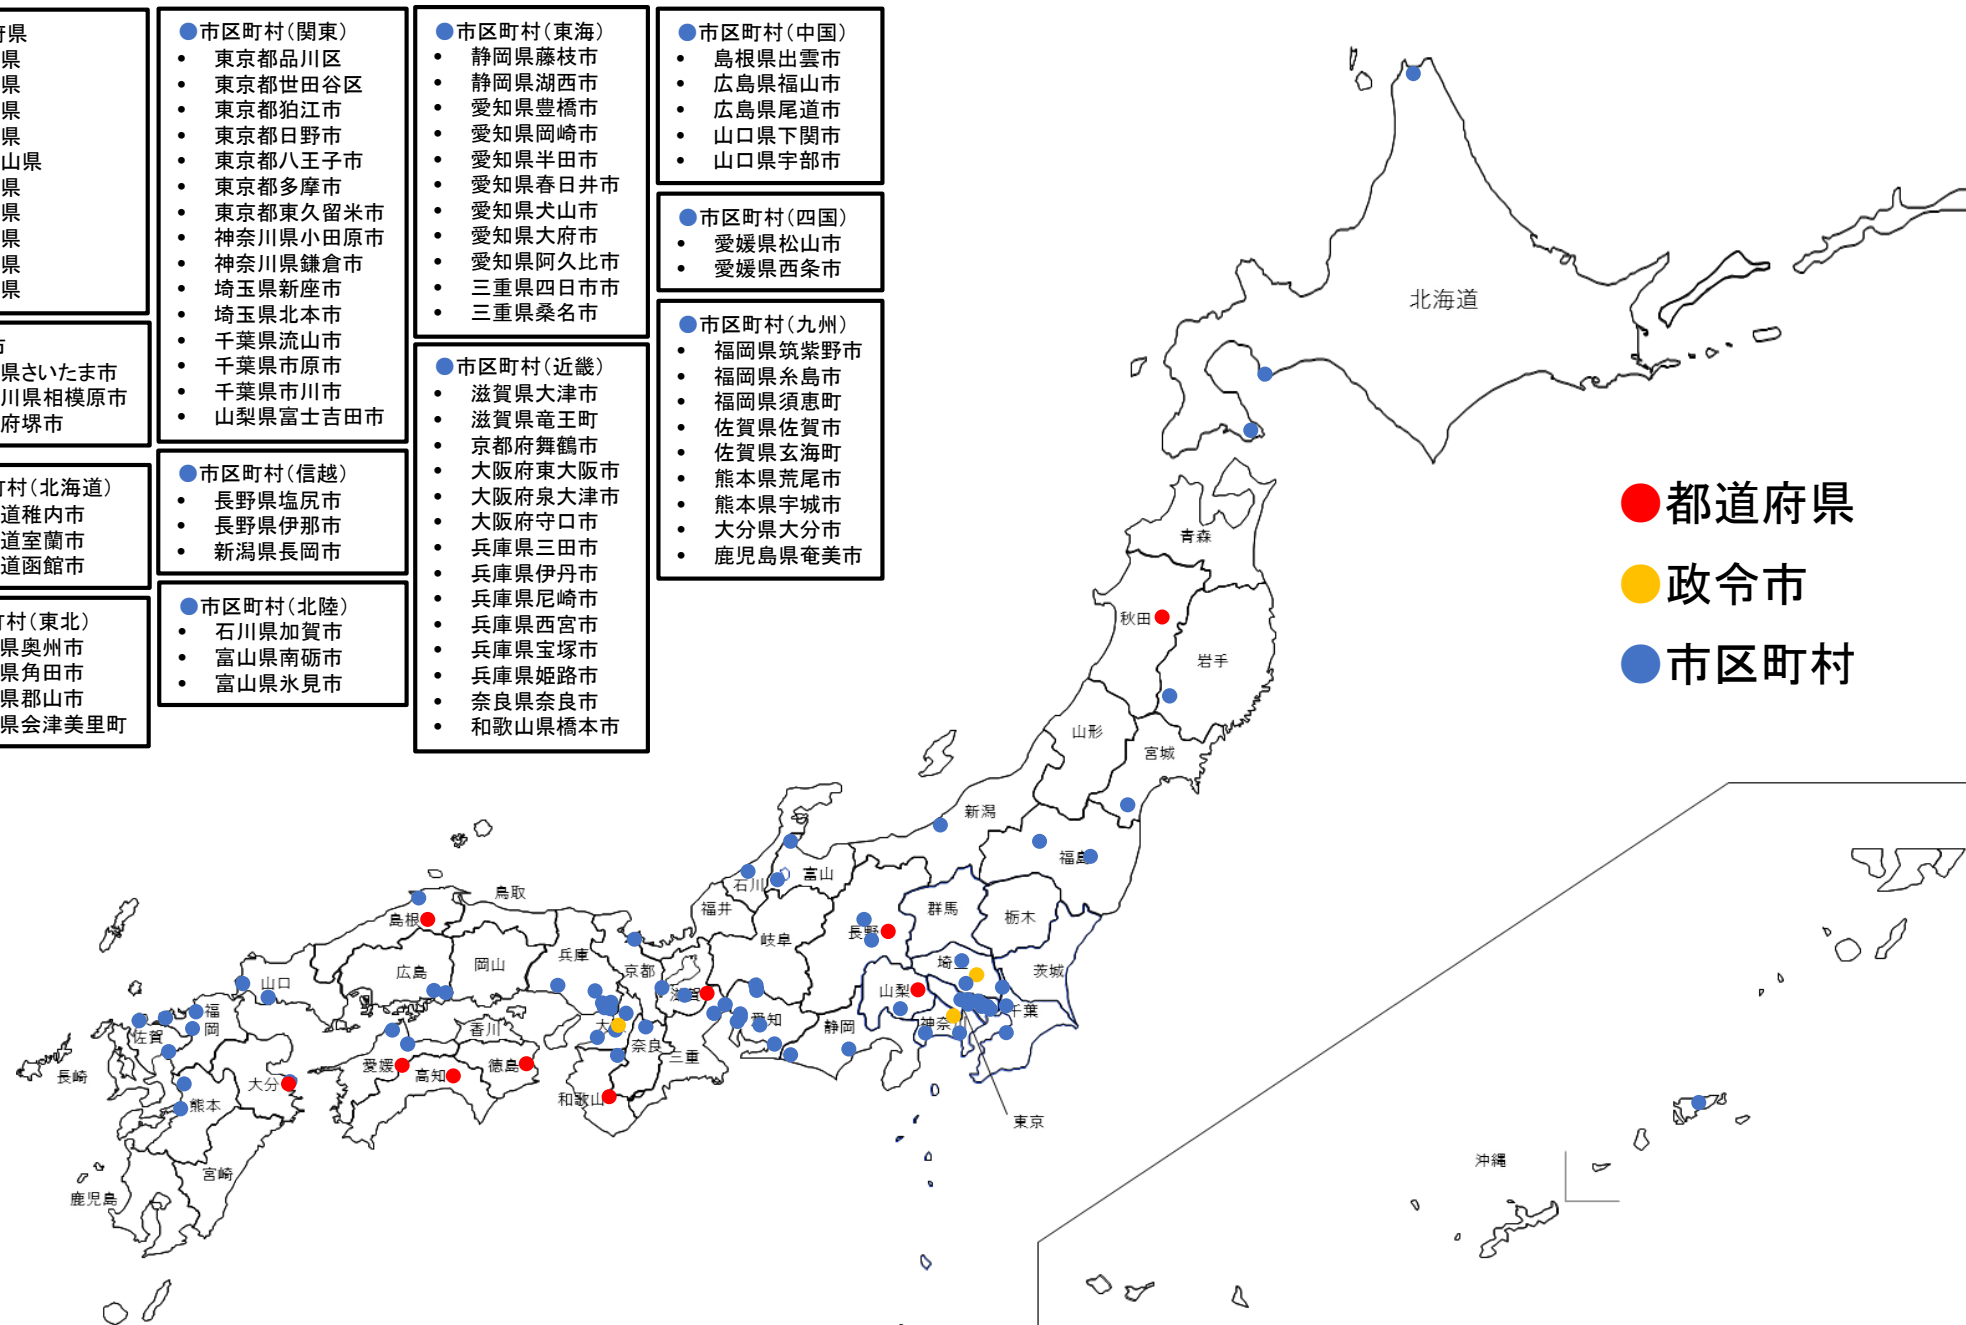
府県
県
県
県
県
山県
県
県
県
県
県

市
県さいたま市
川県相模原市
府堺市

町村（北海道）
道稚内市
道室蘭市
道函館市

町村（東北）
県奥州市
県角田市
県郡山市
県会津美里町

●市区町村（関東）
• 東京都品川区
• 東京都世田谷区
• 東京都狛江市
• 東京都日野市
• 東京都八王子市
• 東京都多摩市
• 東京都東久留米市
• 神奈川県小田原市
• 神奈川県鎌倉市
• 埼玉県新座市
• 埼玉県北本市
• 千葉県流山市
• 千葉県市原市
• 千葉県市川市
• 山梨県富士吉田市

●市区町村（信越）
• 長野県塩尻市
• 長野県伊那市
• 新潟県長岡市

●市区町村（北陸）
• 石川県加賀市
• 富山県南砺市
• 富山県氷見市

●市区町村（東海）
• 静岡県藤枝市
• 静岡県湖西市
• 愛知県豊橋市
• 愛知県岡崎市
• 愛知県半田市
• 愛知県春日井市
• 愛知県犬山市
• 愛知県大府市
• 愛知県阿久比市
• 三重県四日市市
• 三重県桑名市

●市区町村（近畿）
• 滋賀県大津市
• 滋賀県竜王町
• 京都府舞鶴市
• 大阪府東大阪市
• 大阪府泉大津市
• 大阪府守口市
• 兵庫県三田市
• 兵庫県伊丹市
• 兵庫県尼崎市
• 兵庫県西宮市
• 兵庫県宝塚市
• 兵庫県姫路市
• 奈良県奈良市
• 和歌山県橋本市

●市区町村（中国）
• 島根県出雲市
• 広島県福山市
• 広島県尾道市
• 山口県下関市
• 山口県宇部市

●市区町村（四国）
• 愛媛県松山市
• 愛媛県西条市

●市区町村（九州）
• 福岡県筑紫野市
• 福岡県糸島市
• 福岡県須恵町
• 佐賀県佐賀市
• 佐賀県玄海町
• 熊本県荒尾市
• 熊本県宇城市
• 大分県大分市
• 鹿児島県奄美市

北海道
●都道府県
●政令市
●市区町村

青森
秋田
岩手
山形
宮城
新潟
福島
富山
石川
福井
群馬
栃木
長野
岐阜
埼玉
茨城
山梨
千葉
神奈
東京
静岡
愛知
滋賀
京都
三重
奈良
大阪
和歌山
鳥取
島根
岡山
広島
兵庫
山口
香川
徳島
愛媛
高知
福岡
佐賀
長崎
大分
熊本
宮崎
鹿児島
沖縄